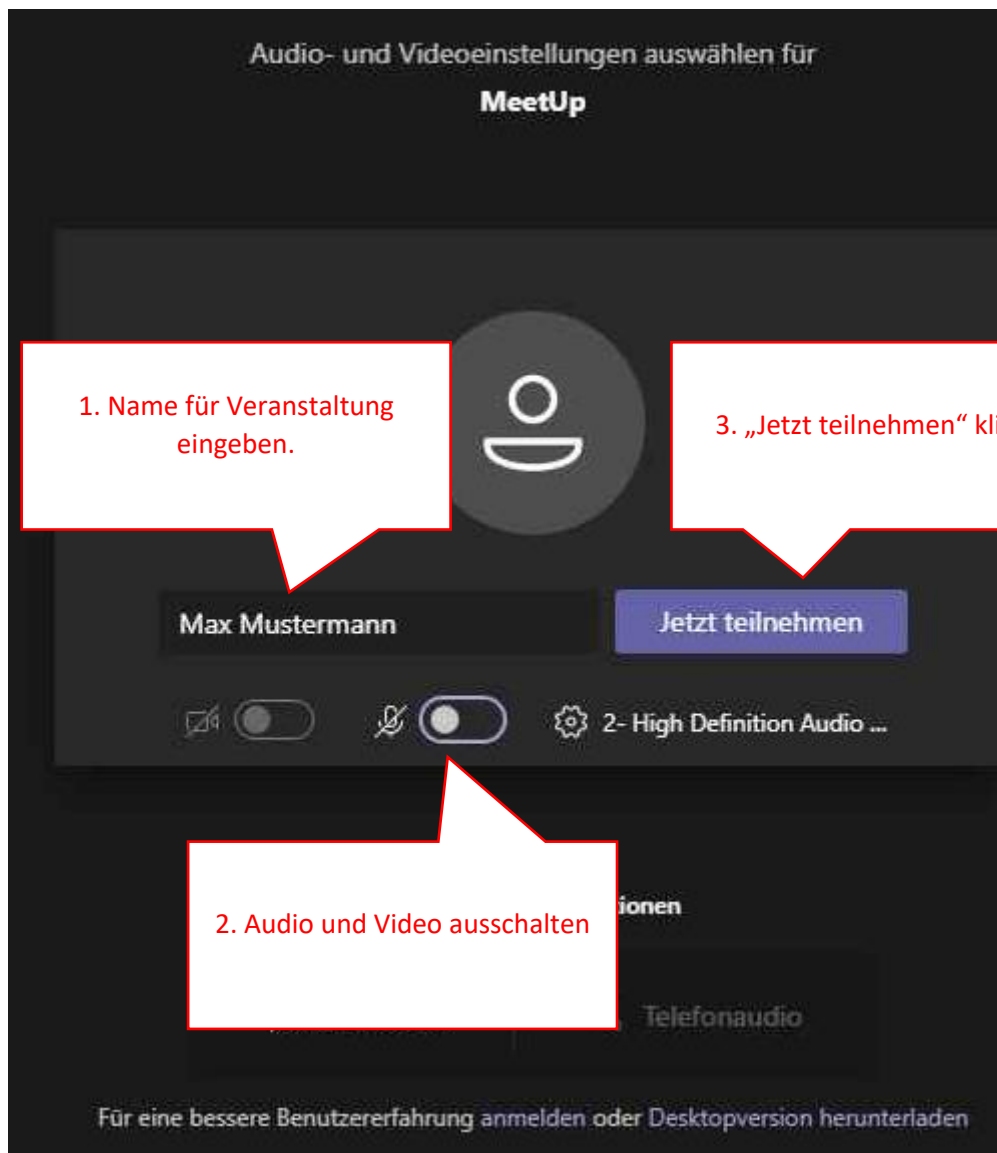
Audio- und Videoeinstellungen auswählen für

MeetUp

1. Name für Veranstaltung eingeben.

3. „Jetzt teilnehmen“ kl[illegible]

Max Mustermann

Jetzt teilnehmen

2- High Definition Audio ...

2. Audio und Video ausschalten

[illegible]ionen

Telefonaudio

Für eine bessere Benutzererfahrung anmelden oder Desktopversion herunterladen